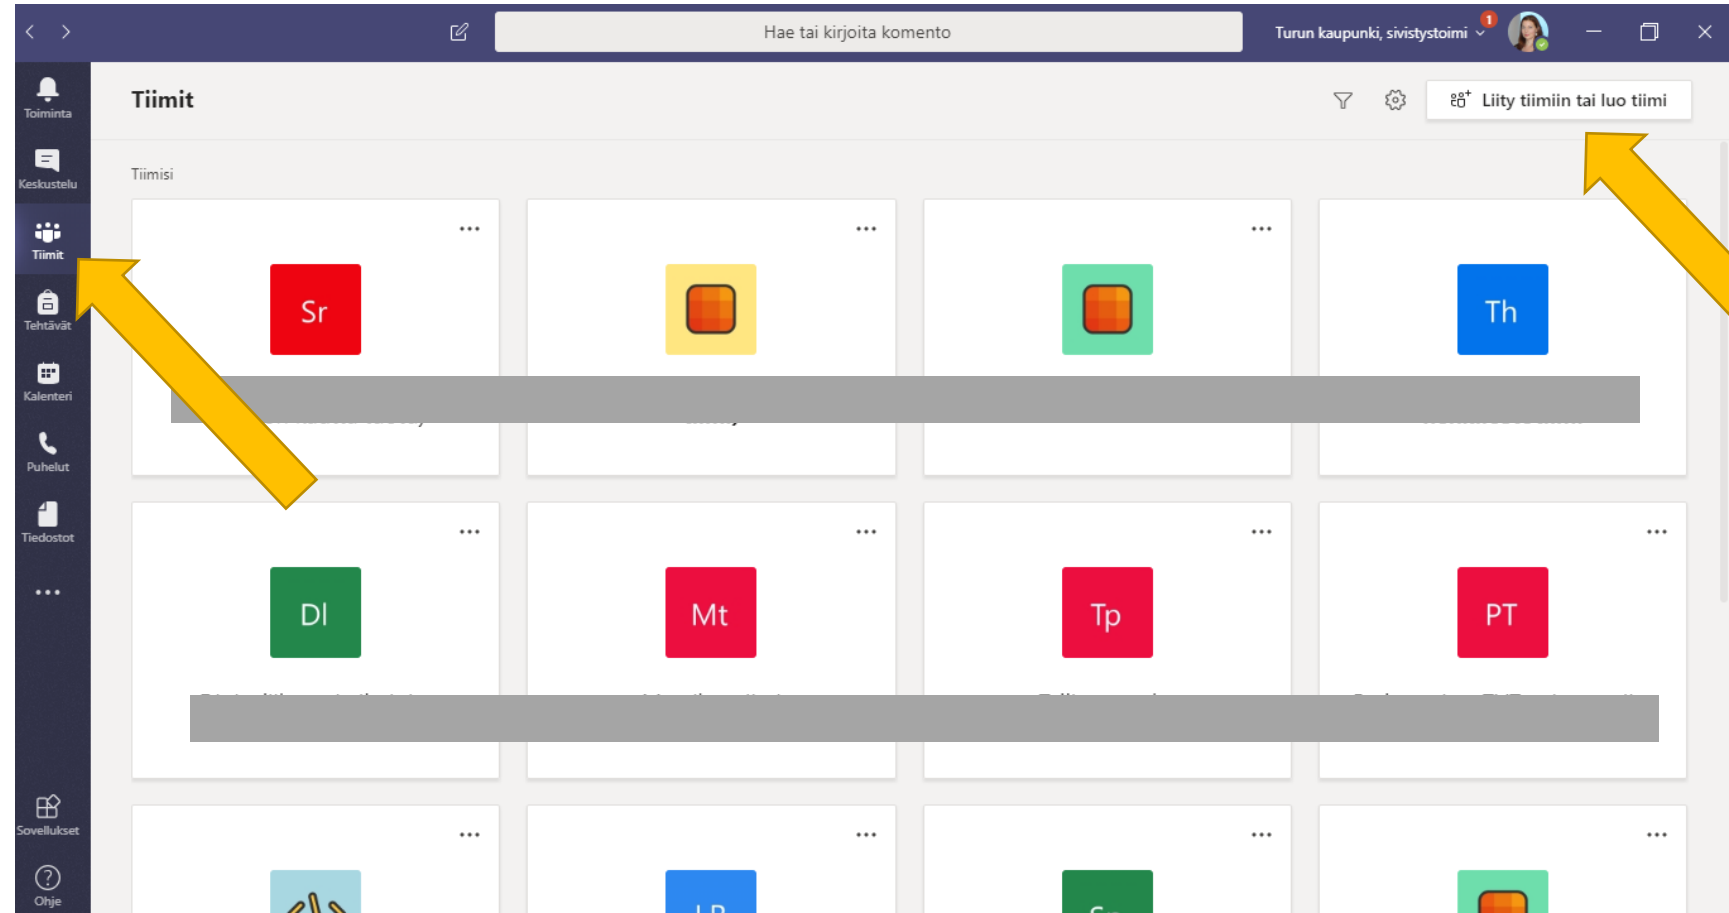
Hae tai kirjoita komento

Turun kaupunki, sivistystoimi

1

Toiminta

Keskustelu

Tiimit

Tehtävät

Kalenteri

Puhelut

Tiedostot

...

Sovellukset

Ohje

Tiimit

Liity tiimiin tai luo tiimi

Tiimisi

...

Sr

...

...

...

Th

...

Dl

...

Mt

...

Tp

...

PT

...

...

...

...